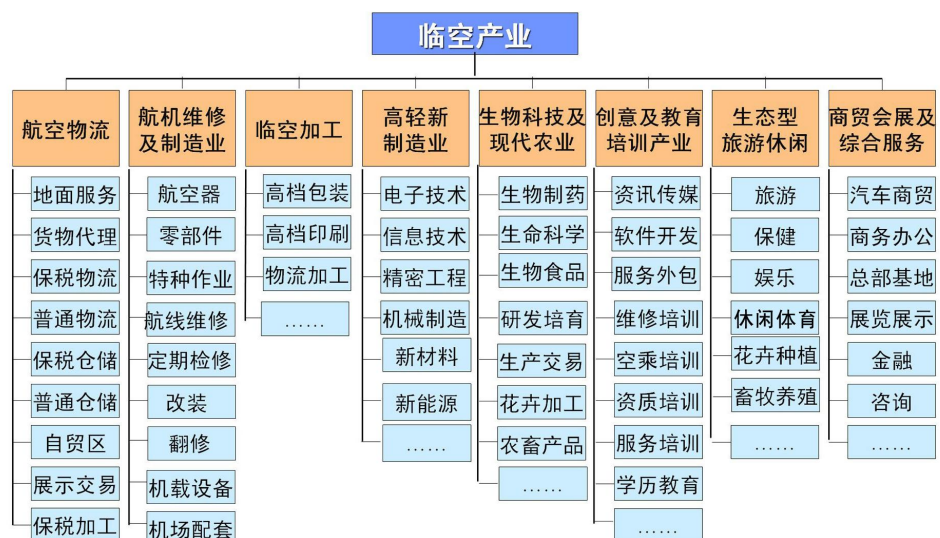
临空产业

航空物流
地面服务
货物代理
保税物流
普通物流
保税仓储
普通仓储
自贸区
展示交易
保税加工

航机维修及制造业
航空器
零部件
特种作业
航线维修
定期检修
改装
翻修
机载设备
机场配套

临空加工
高档包装
高档印刷
物流加工
……

高轻新制造业
电子技术
信息技术
精密工程
机械制造
新材料
新能源
……

生物科技及现代农业
生物制药
生命科学
生物食品
研发培育
生产交易
花卉加工
农畜产品
……

创意及教育培训产业
资讯传媒
软件开发
服务外包
维修培训
空乘培训
资质培训
服务培训
学历教育
……

生态型旅游休闲
旅游
保健
娱乐
休闲体育
花卉种植
畜牧养殖
……

商贸会展及综合服务
汽车商贸
商务办公
总部基地
展览展示
金融
咨询
……